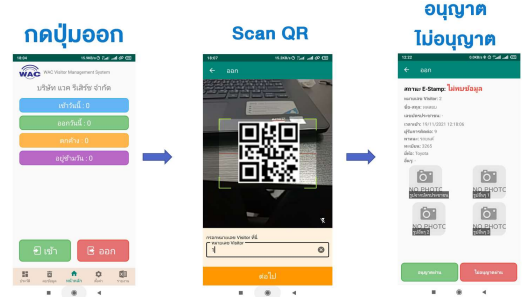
กดปุ่มออก

WAC WAC Visitor Management System

บริษัท แวค รีเสิร์ช จำกัด

เข้าวันนี้ : 0

ออกวันนี้ : 0

ตกค้าง : 0

อยู่ข้ามวัน : 0

เข้า

ออก

Scan QR

ออก

หมายเลข Visitor

ต่อไป

อนุญาต
ไม่อนุญาต

ออก

สถานะ E-Stamp: ไม่พบข้อมูล

หมายเลข Visitor: 3

NO PHOTO

NO PHOTO

NO PHOTO

NO PHOTO

อนุญาต

ไม่อนุญาต